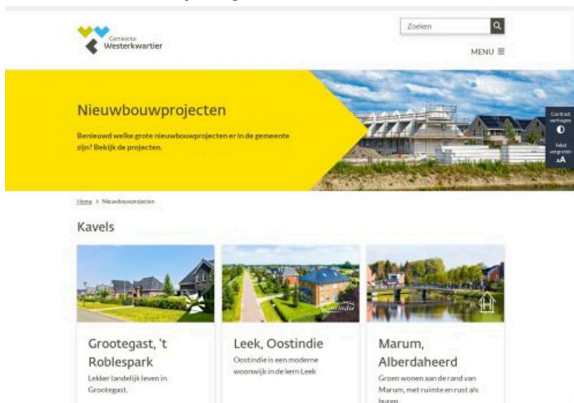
Gemeente
Westerkwartier

Zoeken

MENU ≡

Nieuwbouwprojecten

Benieuwd welke grote nieuwbouwprojecten er in de gemeente zijn? Bekijk de projecten.

Contrast verhogen

Tekst vergroten

Home > Nieuwbouwprojecten

Kavels

Grootegast, 't Roblespark

Lekker landelijk leven in Grootegast.

Leek, Oostindie

Oostindie is een moderne woonwijk in de kern Leek

Marum, Alberdaheerd

Groen wonen aan de rand van Marum, met ruimte en rust als buren.